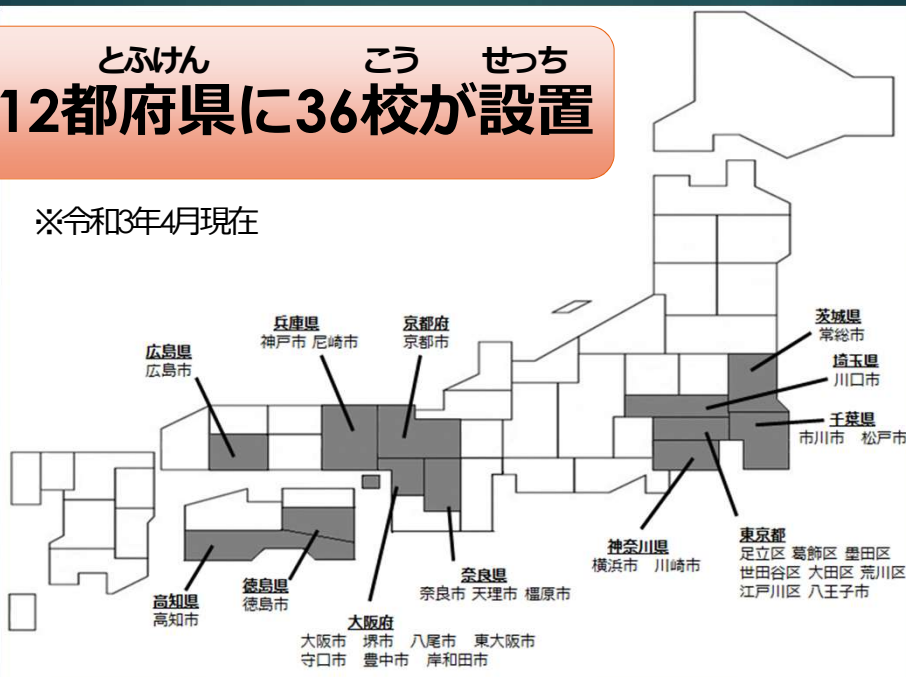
とふけん　こう　せっち
12都府県に36校が設置

※令和3年4月現在

広島県
広島市

兵庫県
神戸市　尼崎市

京都府
京都市

茨城県
常総市

埼玉県
川口市

千葉県
市川市　松戸市

東京都
足立区　葛飾区　墨田区
世田谷区　大田区　荒川区
江戸川区　八王子市

神奈川県
横浜市　川崎市

奈良県
奈良市　天理市　橿原市

大阪府
大阪市　堺市　八尾市　東大阪市
守口市　豊中市　岸和田市

徳島県
徳島市

高知県
高知市